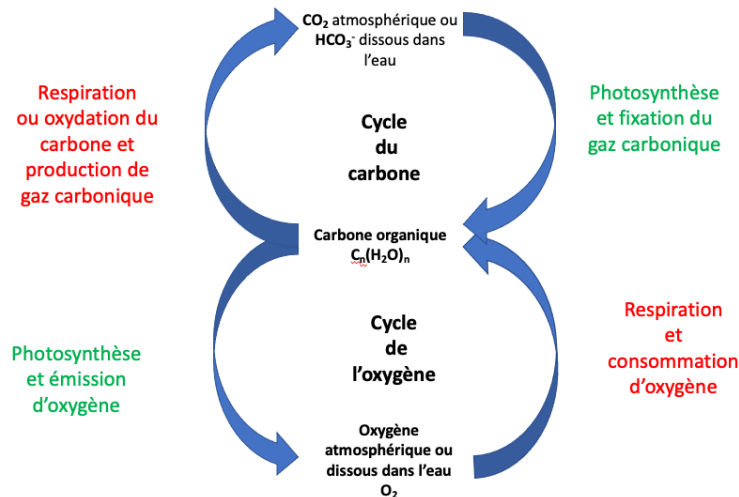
$CO_2$ atmosphérique ou $HCO_3^-$ dissous dans l'eau

Respiration ou oxydation du carbone et production de gaz carbonique

Cycle du carbone

Photosynthèse et fixation du gaz carbonique

Carbone organique $C_n(H_2O)_n$

Cycle de l'oxygène

Photosynthèse et émission d'oxygène

Respiration et consommation d'oxygène

Oxygène atmosphérique ou dissous dans l'eau $O_2$